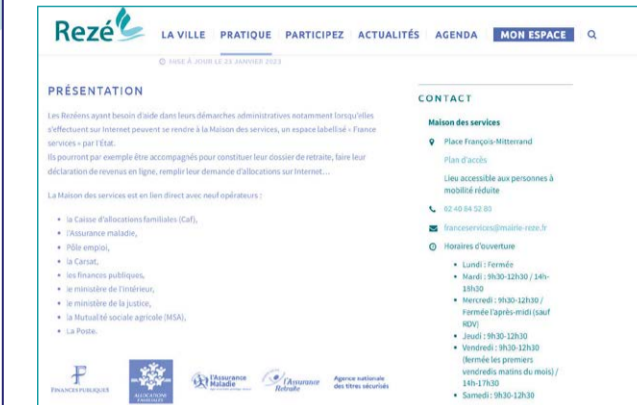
Rezé LA VILLE PRATIQUE PARTICIPEZ ACTUALITÉS AGENDA MON ESPACE

MISE À JOUR LE 25 JANVIER 2023

PRÉSENTATION

Les Rezéens ayant besoin d'aide dans leurs démarches administratives notamment lorsqu'elles s'effectuent sur Internet peuvent se rendre à la Maison des services, un espace labellisé « France services » par l'État.
Ils pourront par exemple être accompagnés pour constituer leur dossier de retraite, faire leur déclaration de revenus en ligne, remplir leur demande d'allocations sur Internet…

La Maison des services est en lien direct avec neuf opérateurs :

- la Caisse d'allocations familiales (Caf),
- l'Assurance maladie,
- Pôle emploi,
- la Carsat,
- les finances publiques,
- le ministère de l'Intérieur,
- le ministère de la justice,
- la Mutualité sociale agricole (MSA),
- La Poste.

FINANCES PUBLIQUES
ALLOCATIONS FAMILIALES
l'Assurance Maladie
l'Assurance Retraite
Agence nationale des titres sécurisés

CONTACT

Maison des services

Place François-Mitterrand
Plan d'accès
Lieu accessible aux personnes à mobilité réduite

02 40 84 52 80

franceservices@mairie-reze.fr

Horaires d'ouverture

- Lundi : Fermée
- Mardi : 9h30-12h30 / 14h-18h30
- Mercredi : 9h30-12h30 / Fermée l'après-midi (sauf RDV)
- Jeudi : 9h30-12h30
- Vendredi : 9h30-12h30 (fermée les premiers vendredis matins du mois) / 14h-17h30
- Samedi : 9h30-12h30